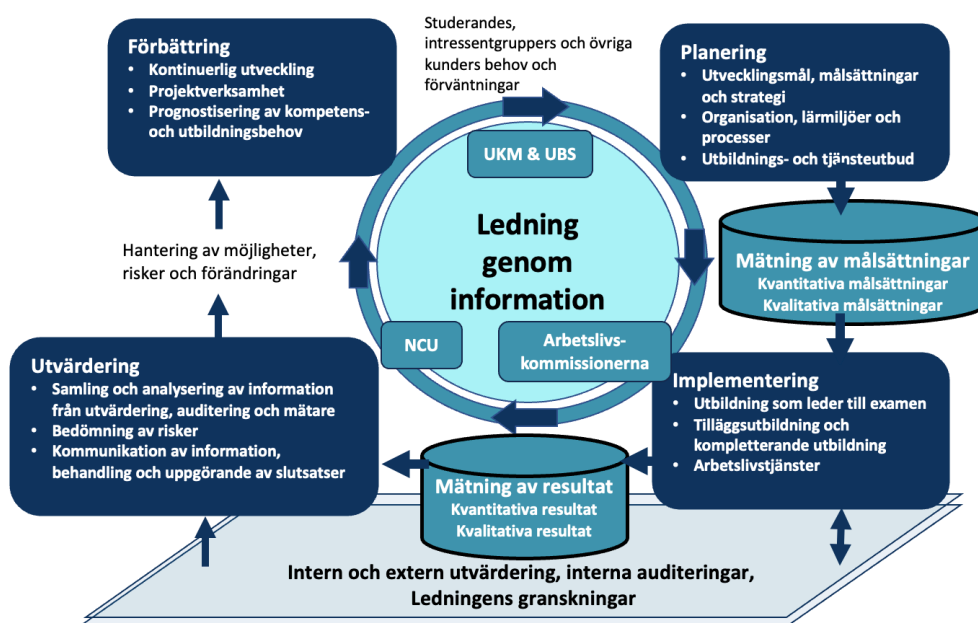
Förbättring
- Kontinuerlig utveckling
- Projektverksamhet
- Prognostisering av kompetens- och utbildningsbehov

Studerandes, intressentgruppers och övriga kunders behov och förväntningar

UKM & UBS

Planering
- Utvecklingsmål, målsättningar och strategi
- Organisation, lärmiljöer och processer
- Utbildnings- och tjänsteutbud

Mätning av målsättningar
Kvantitativa målsättningar
Kvalitativa målsättningar

Hantering av möjligheter, risker och förändringar

Ledning genom information

NCU

Arbetslivs-kommissionerna

Utvärdering
- Samling och analysering av information från utvärdering, auditering och mätare
- Bedömning av risker
- Kommunikation av information, behandling och uppgörande av slutsatser

Implementering
- Utbildning som leder till examen
- Tilläggsutbildning och kompletterande utbildning
- Arbetslivstjänster

Mätning av resultat
Kvantitativa resultat
Kvalitativa resultat

Intern och extern utvärdering, interna auditeringar, Ledningens granskningar